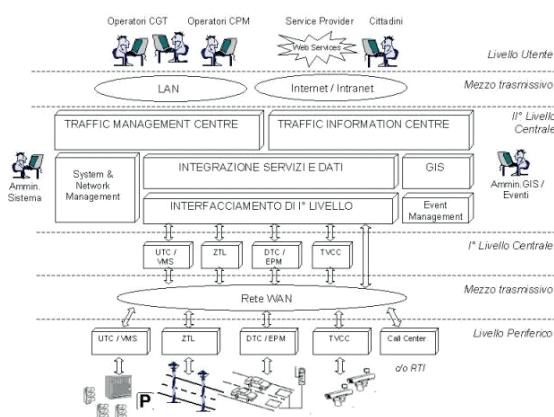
Operatori CGT Operatori CPM Service Provider Cittadini

Web Services

Livello Utente

LAN

Internet / Intranet

Mezzo trasmissivo

TRAFFIC MANAGEMENT CENTRE

TRAFFIC INFORMATION CENTRE

II° Livello Centrale

Ammin. Sistema

System & Network Management

INTEGRAZIONE SERVIZI E DATI

GIS

Ammin.GIS / Eventi

INTERFACCIAMENTO DI I° LIVELLO

Event Management

UTC / VMS

ZTL

DTC / EPM

TVCC

I° Livello Centrale

Rete WAN

Mezzo trasmissivo

Livello Periferico

UTC / VMS

ZTL

DTC / EPM

TVCC

Call Center

c/o RTI

P